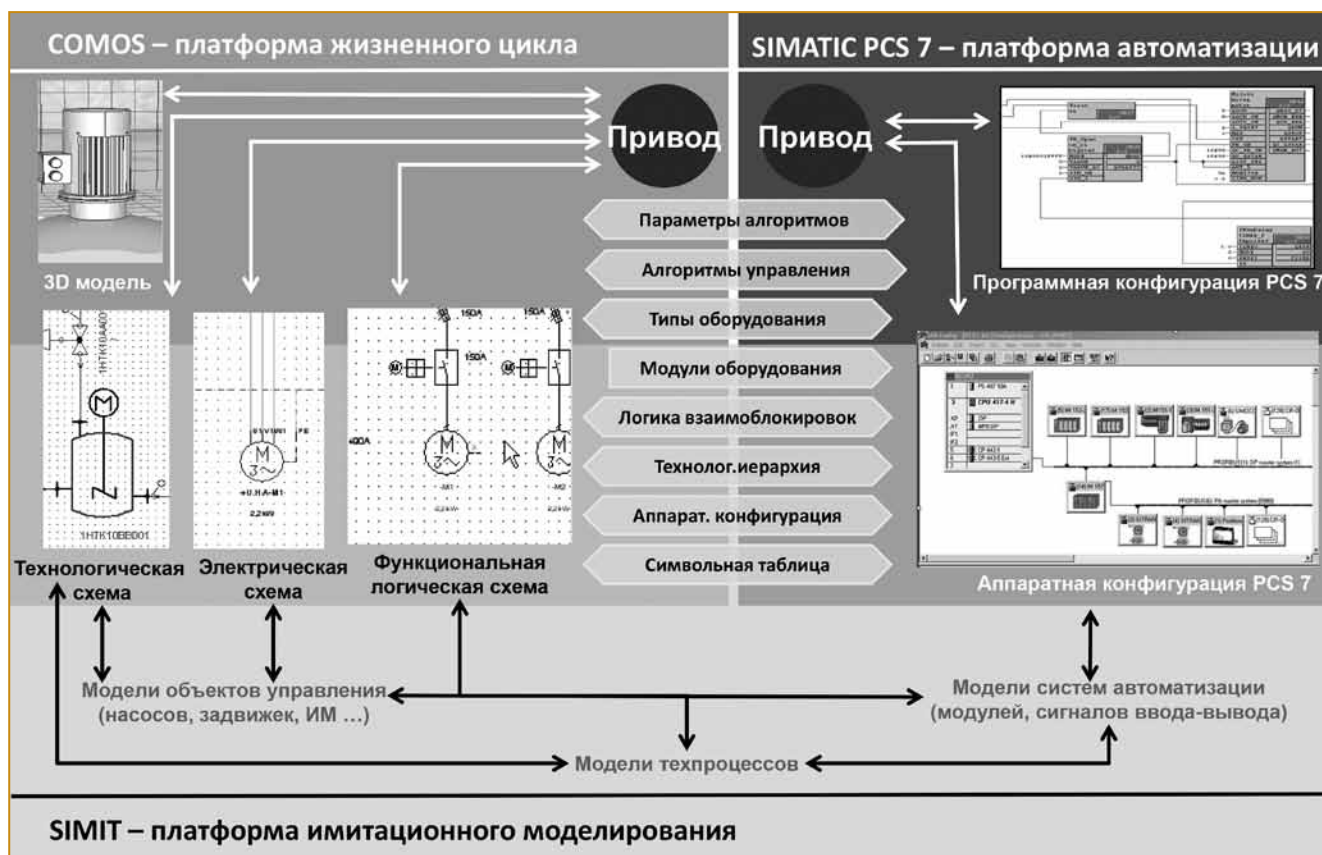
COMOS – платформа жизненного цикла

SIMATIC PCS 7 – платформа автоматизации

Привод

Привод

3D модель

Программная конфигурация PCS 7

Параметры алгоритмов

Алгоритмы управления

Типы оборудования

Модули оборудования

Логика взаимоблокировок

Технолог.иерархия

Аппарат. конфигурация

Символьная таблица

1HTK10AA001

1HTK10BB001

M

M
3~

+U.H.A-M1

2,2 kW

150A

150A

M
3~

M
3~

-M1

-M2

Технологическая схема

Электрическая схема

Функциональная логическая схема

Аппаратная конфигурация PCS 7

Модели объектов управления (насосов, задвижек, ИМ …)

Модели систем автоматизации (модулей, сигналов ввода-вывода)

Модели техпроцессов

SIMIT – платформа имитационного моделирования